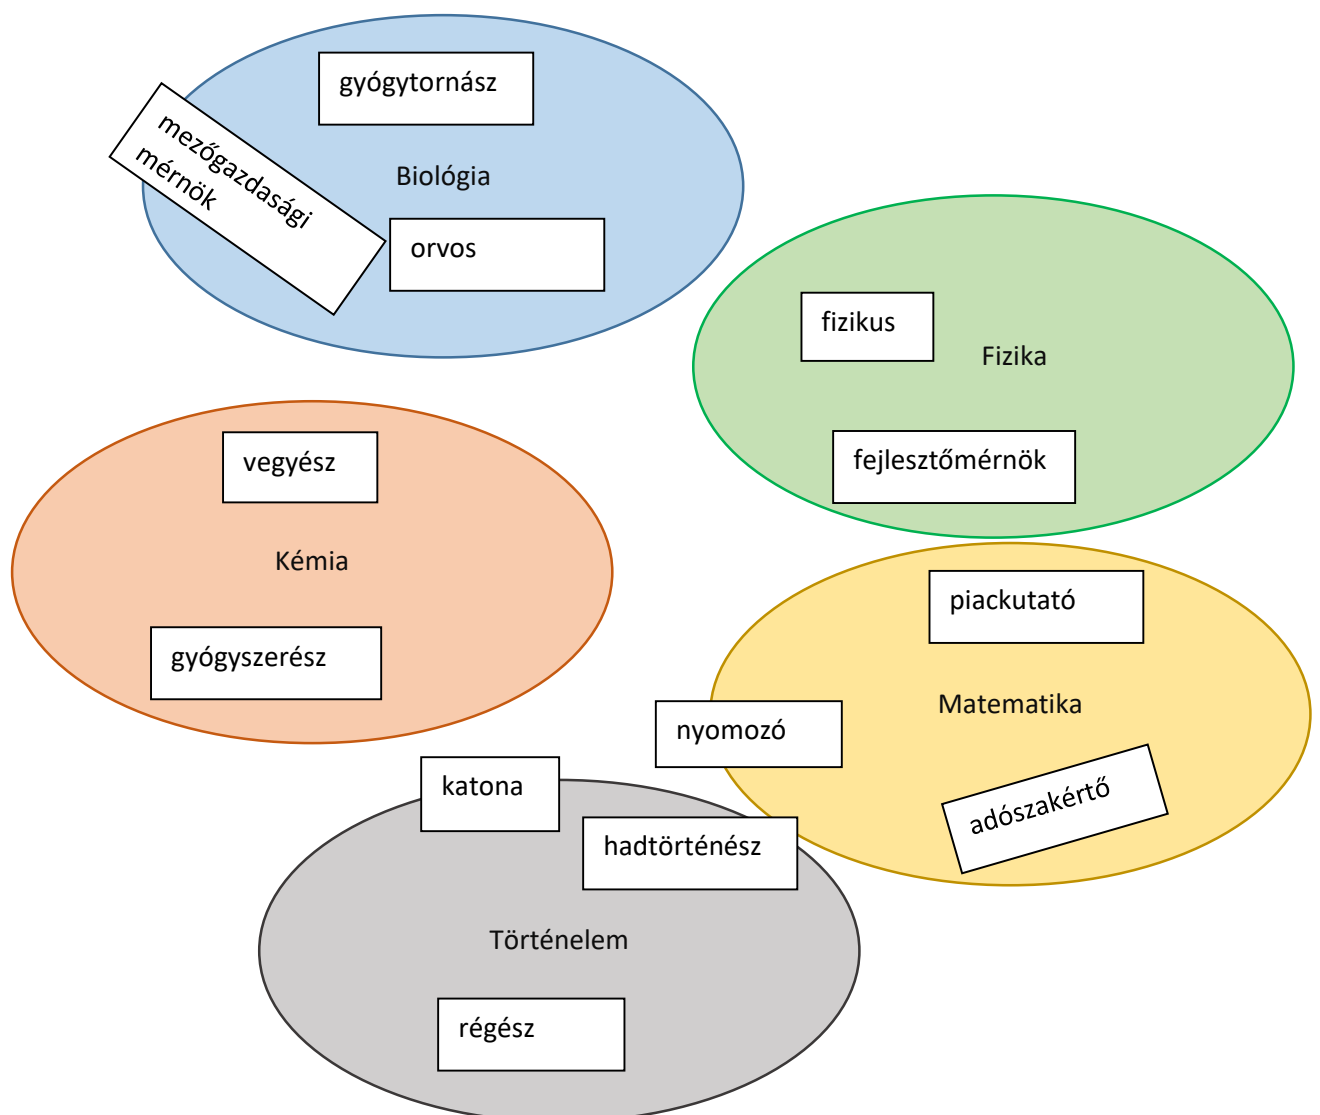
gyógytornász

mezőgazdasági mérnök

Biológia

orvos

fizikus

Fizika

fejlesztőmérnök

vegyész

Kémia

gyógyszerész

piackutató

nyomozó

Matematika

adószakértő

katona

hadtörténész

Történelem

régész